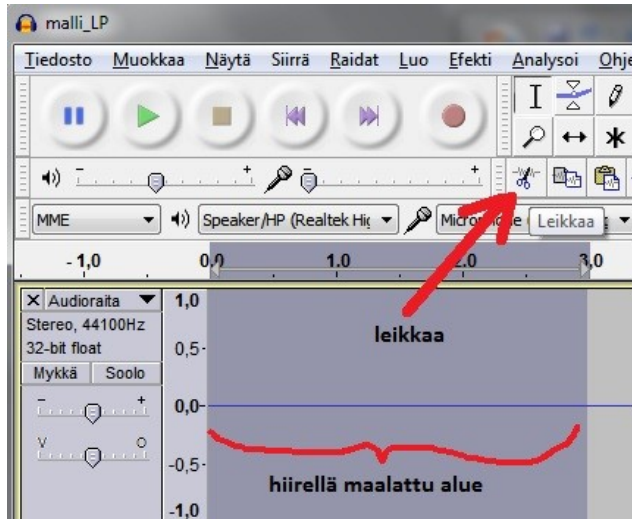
malli_LP

Tiedosto Muokkaa Näytä Siirrä Raidat Luo Efekti Analysoi Ohje

MME
Speaker/HP (Realtek Hig
Micro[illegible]
Leikkaa

-1,0 0,0 1,0 2,0 3,0

X Audioraita
Stereo, 44100Hz
32-bit float
Mykkä Soolo

1,0
0,5
0,0
-0,5
-1,0

leikkaa

hiirellä maalattu alue